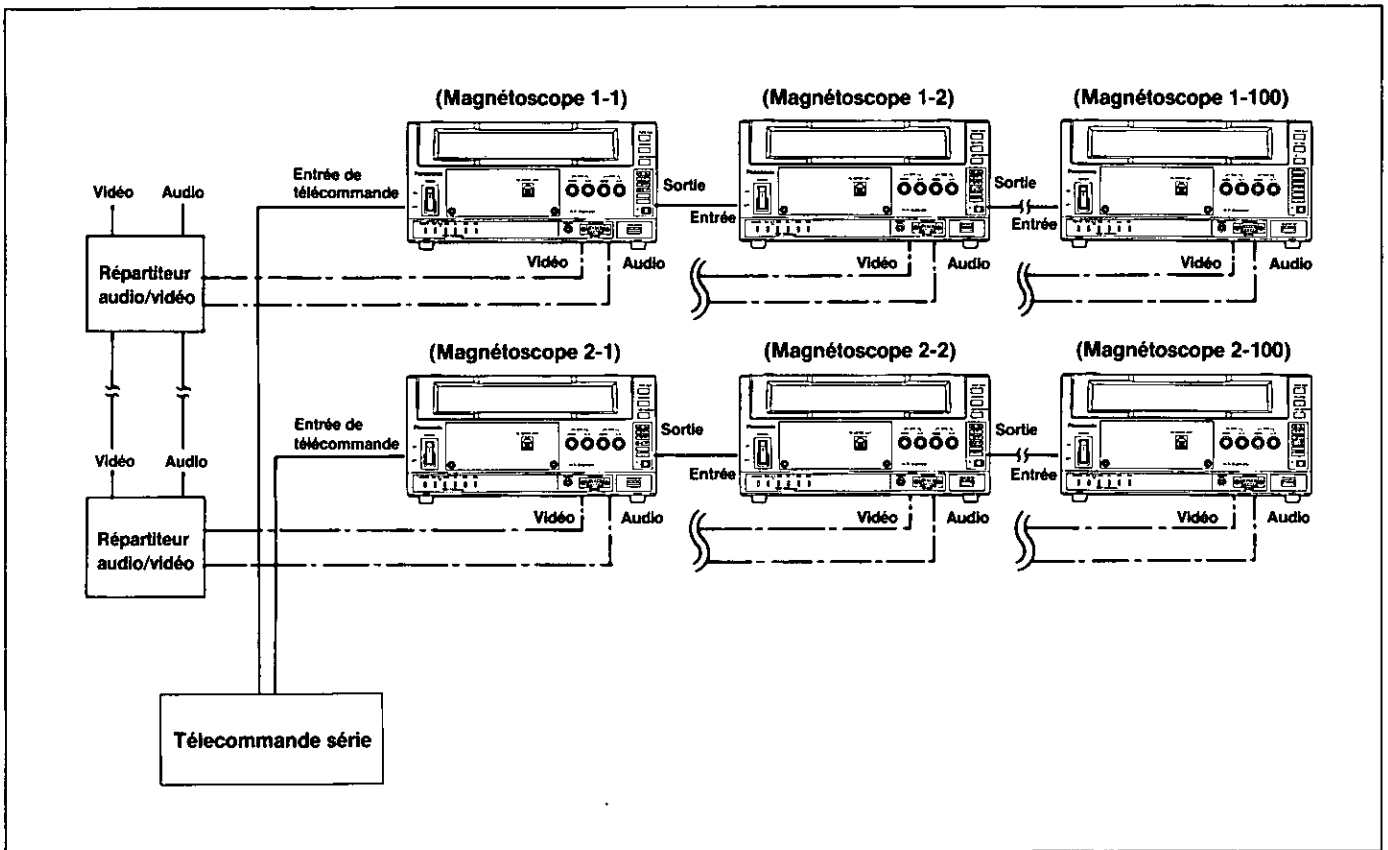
(Magnétoscope 1-1)

(Magnétoscope 1-2)

(Magnétoscope 1-100)

Vidéo

Audio

Entrée de télécommande

Sortie

Entrée

Sortie

Entrée

Répartiteur audio/vidéo

Vidéo

Audio

Vidéo

Audio

Vidéo

Audio

(Magnétoscope 2-1)

(Magnétoscope 2-2)

(Magnétoscope 2-100)

Vidéo

Audio

Entrée de télécommande

Sortie

Entrée

Sortie

Entrée

Répartiteur audio/vidéo

Vidéo

Audio

Vidéo

Audio

Vidéo

Audio

Télecommande série